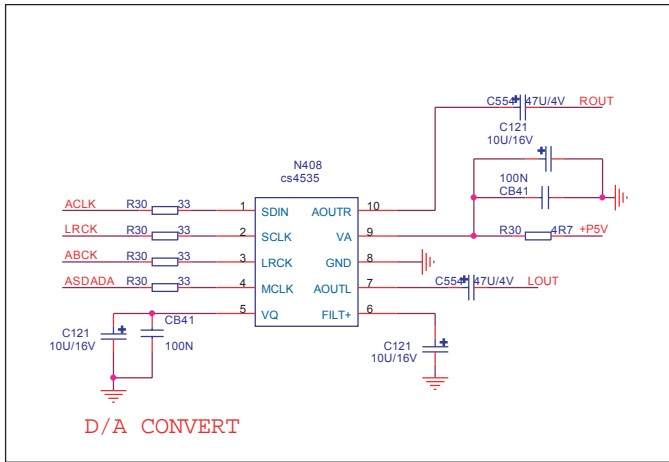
C554 47U/4V ROUT
C121
10U/16V
100N
CB41
N408
cs4535
ACLK R30 33 1 SDIN AOUTR 10
LRCK R30 33 2 SCLK VA 9 R30 4R7 +P5V
ABCK R30 33 3 LRCK GND 8
ASDADA R30 33 4 MCLK AOUTL 7 C554 47U/4V LOUT
5 VQ FILT+ 6
C121
10U/16V
CB41
100N
C121
10U/16V
D/A CONVERT